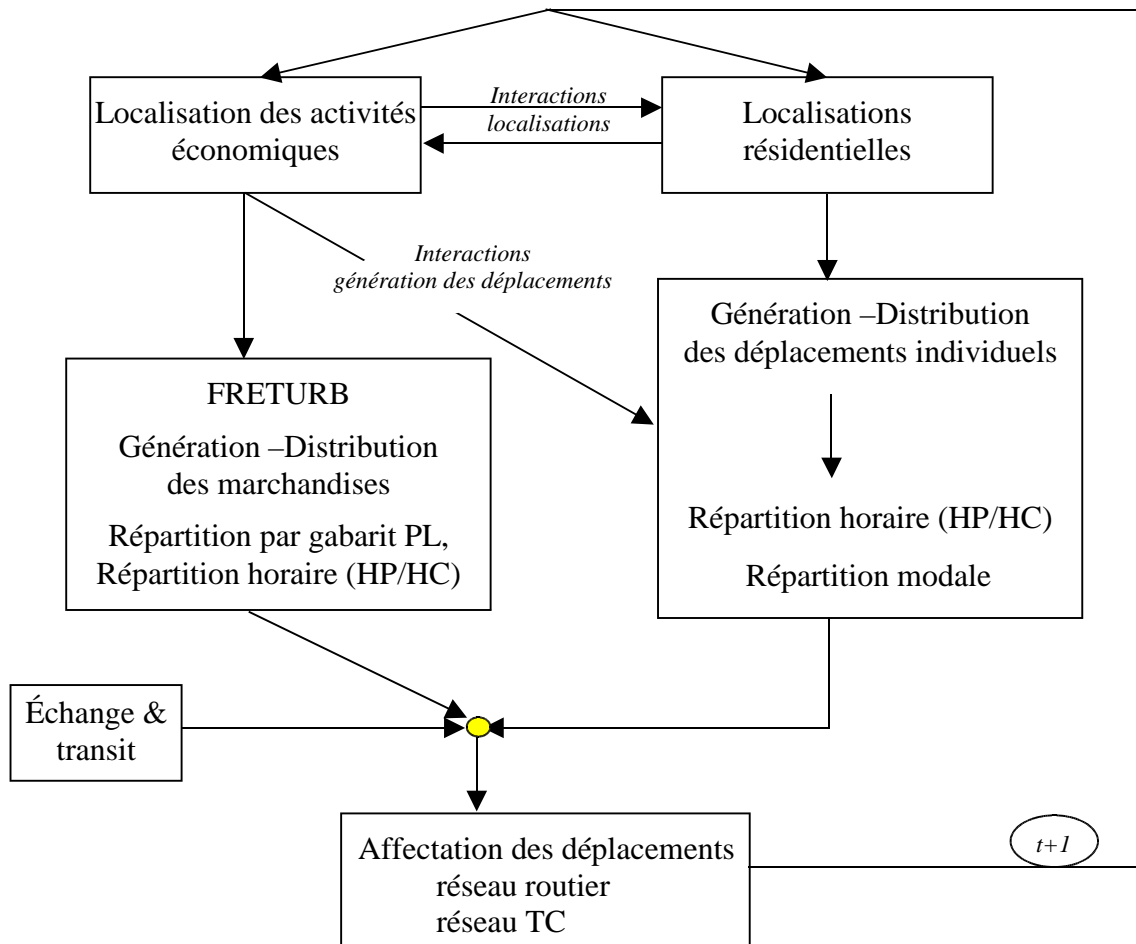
Localisation des activités économiques

Interactions localisations

Localisations résidentielles

Interactions génération des déplacements

Génération –Distribution des déplacements individuels

Répartition horaire (HP/HC)

Répartition modale

FRETURB

Génération –Distribution des marchandises

Répartition par gabarit PL, Répartition horaire (HP/HC)

Échange & transit

Affectation des déplacements
réseau routier
réseau TC

$t+1$